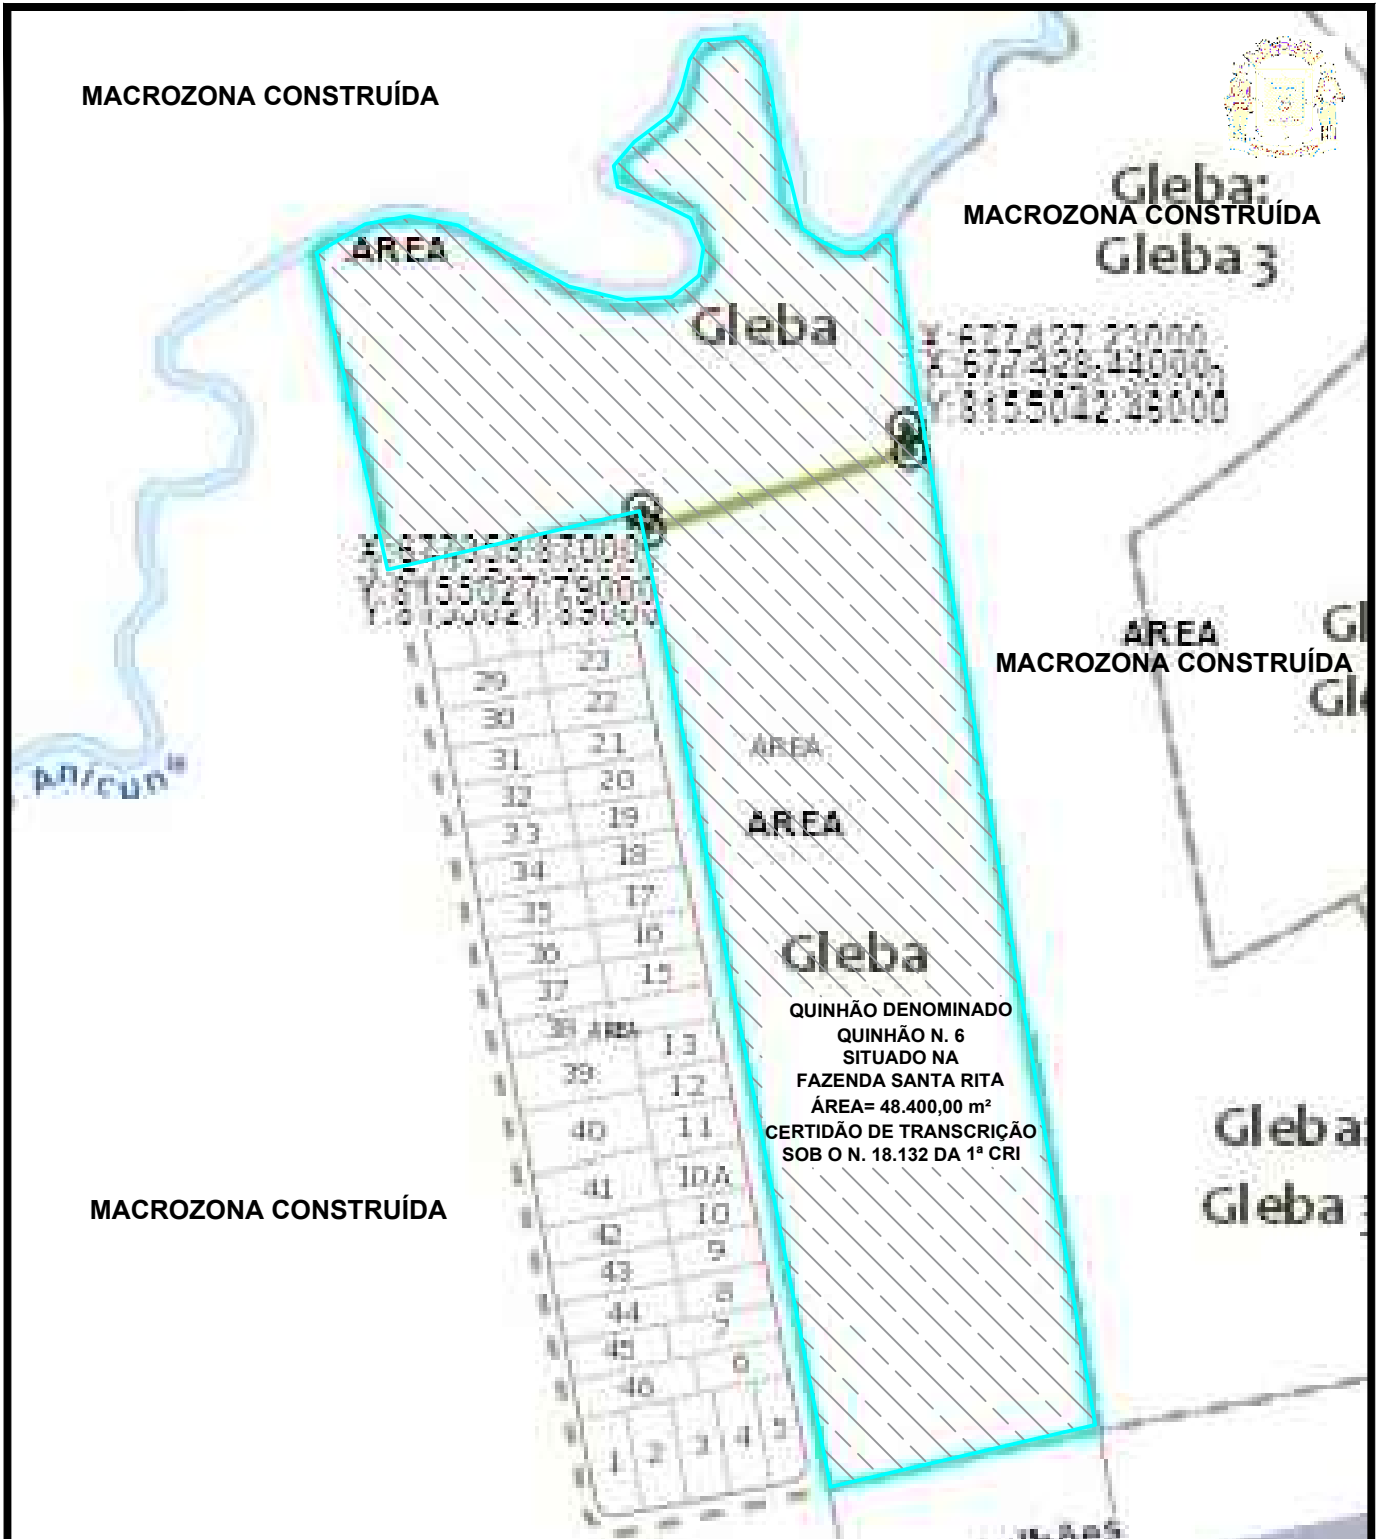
MACROZONA CONSTRUÍDA

Gleba:
MACROZONA CONSTRUÍDA
Gleba 3

AREA

Gleba

X 677427.23000
X 677428.44000
Y 8155042.49000

X 677323.87000
Y 8155027.79000
Y 8155021.89000

AREA
MACROZONA CONSTRUÍDA
Gl
Gl

Anicun

23
29
22
30
21
31
20
32
19
33
18
34
17
35
16
36
15
37
38 AREA
13
39
12
40
11
41
10A
10
42
9
43
8
44
7
45
6
46
1
2
3
4
5

AREA
AREA

Gleba

QUINHÃO DENOMINADO
QUINHÃO N. 6
SITUADO NA
FAZENDA SANTA RITA
ÁREA= 48.400,00 m²
CERTIDÃO DE TRANSCRIÇÃO
SOB O N. 18.132 DA 1ª CRI

Gleba:
Gleba 3

MACROZONA CONSTRUÍDA

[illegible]